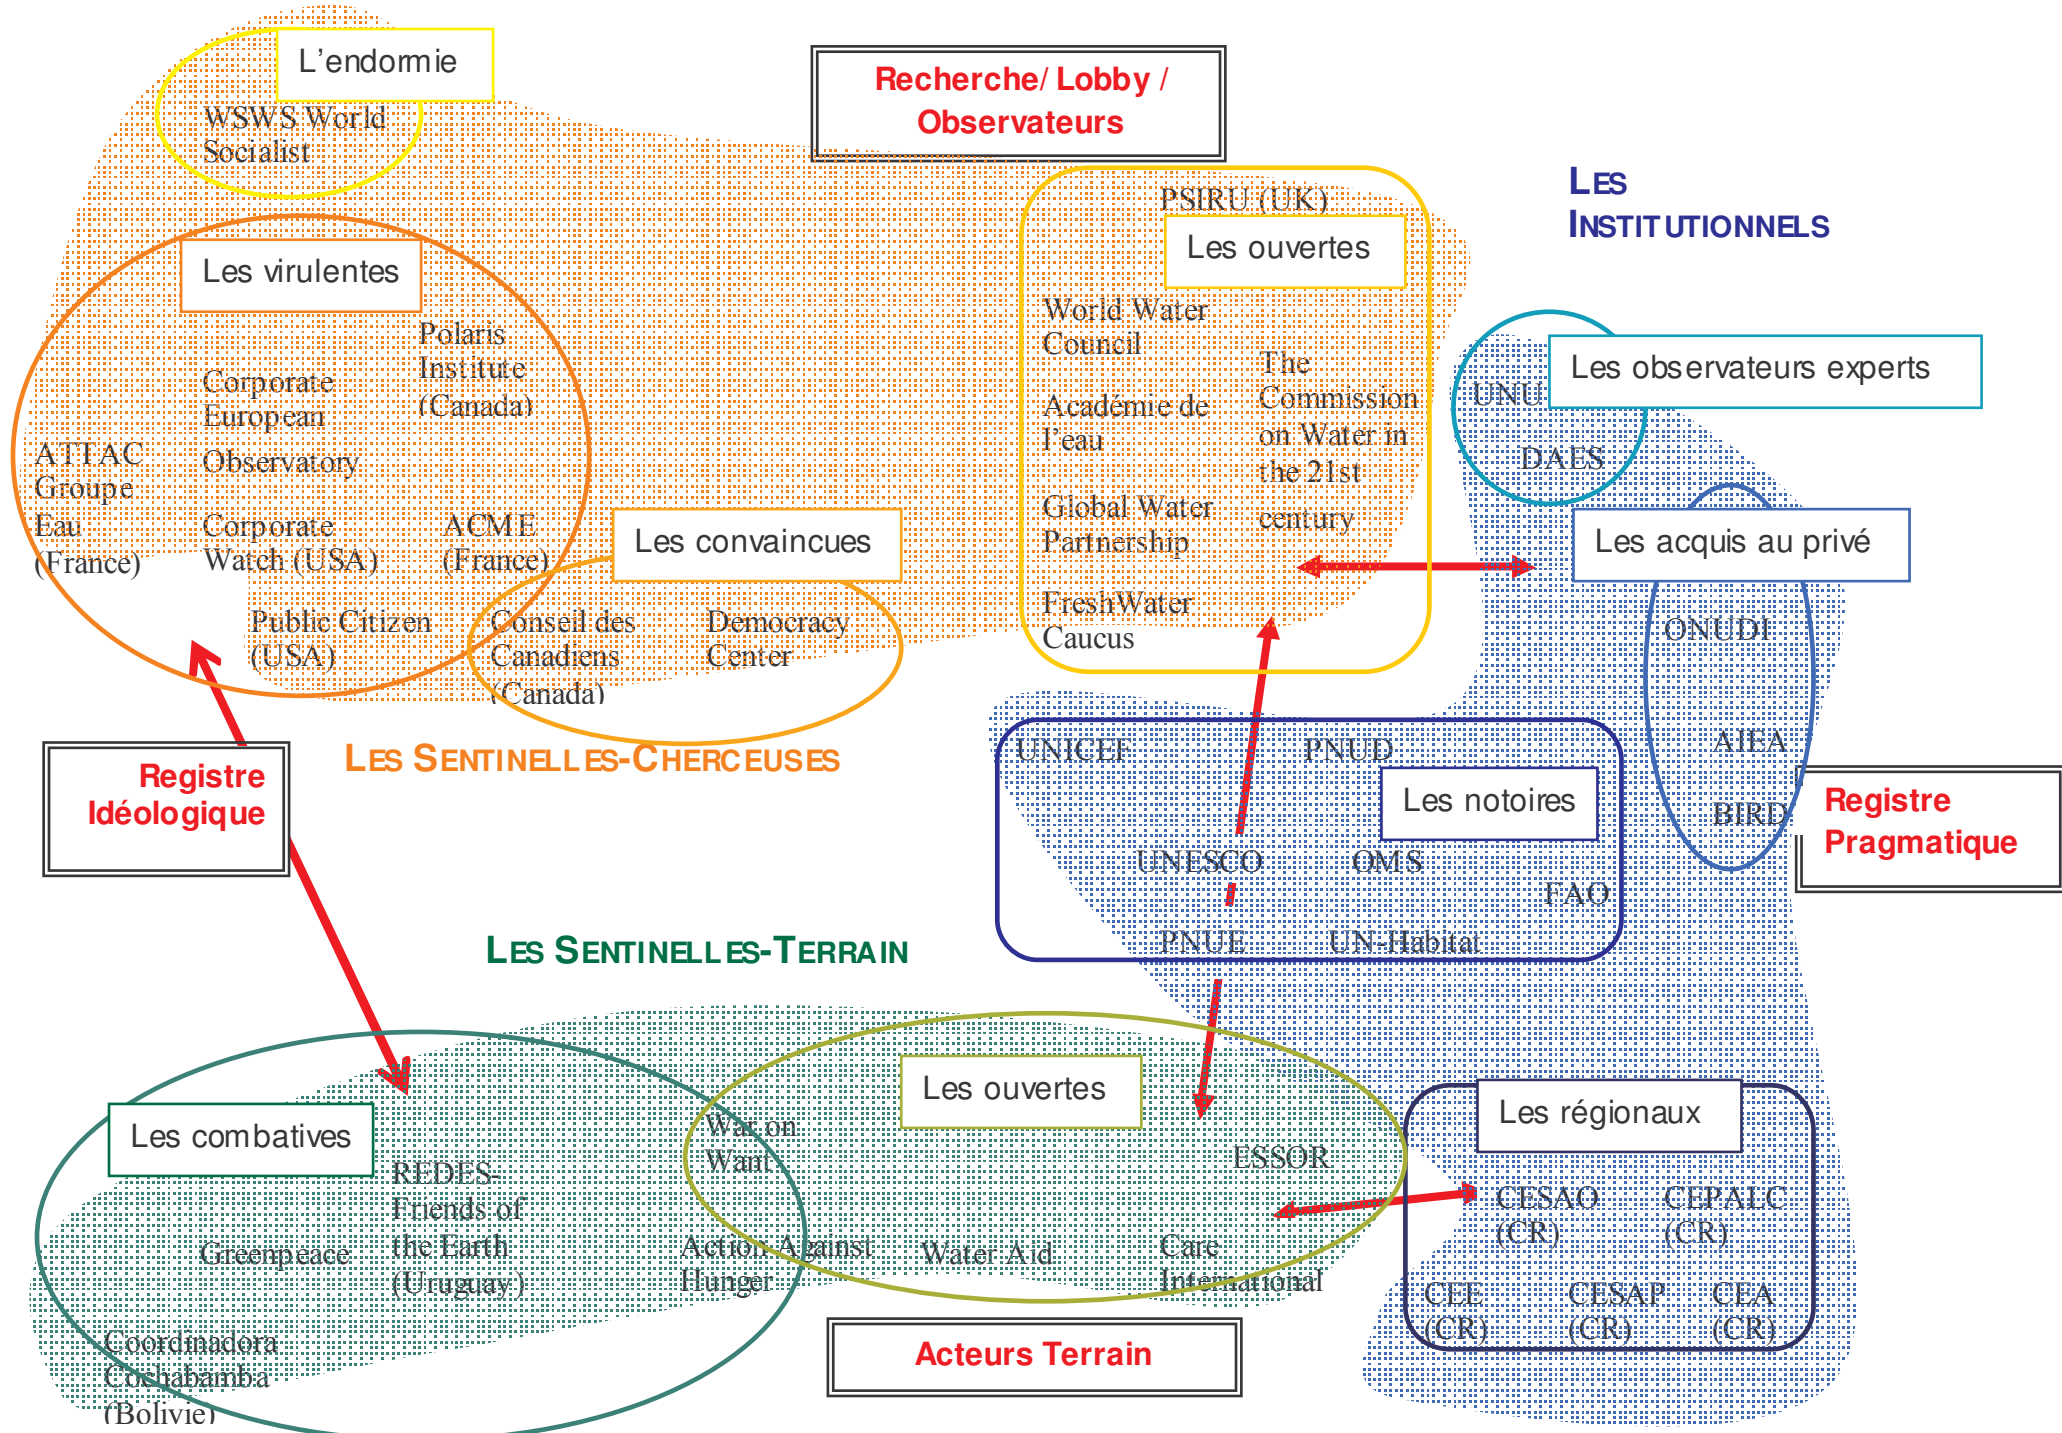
L'endormie

WSWS World Socialist

Recherche/ Lobby / Observateurs

PSIRU (UK)

Les ouvertes

LES INSTITUTIONNELS

Les virulentes

World Water Council

Polaris Institute (Canada)

Corporate European Observatory

The Commission on Water in the 21st century

Académie de l'eau

UNU

Les observateurs experts

DAES

ATTAC Groupe Eau (France)

Corporate Watch (USA)

ACME (France)

Global Water Partnership

Les convaincues

Les acquis au privé

Public Citizen (USA)

Conseil des Canadiens (Canada)

Democracy Center

FreshWater Caucus

ONUDI

UNICEF

PNUD

AIEA

Les notoires

BIRD

Registre Idéologique

LES SENTINELLES-CHERCEUSES

Registre Pragmatique

UNESCO

OMS

FAO

PNUE

UN-Habitat

LES SENTINELLES-TERRAIN

Les ouvertes

Les régionaux

Les combatives

War on Want

ESSOR

REDES-Friends of the Earth (Uruguay)

CESAO (CR)

CEPALC (CR)

Greenpeace

Action Against Hunger

Water Aid

Care International

CEE (CR)

CESAP (CR)

CEA (CR)

Coordinadora Cochabamba (Bolivie)

Acteurs Terrain